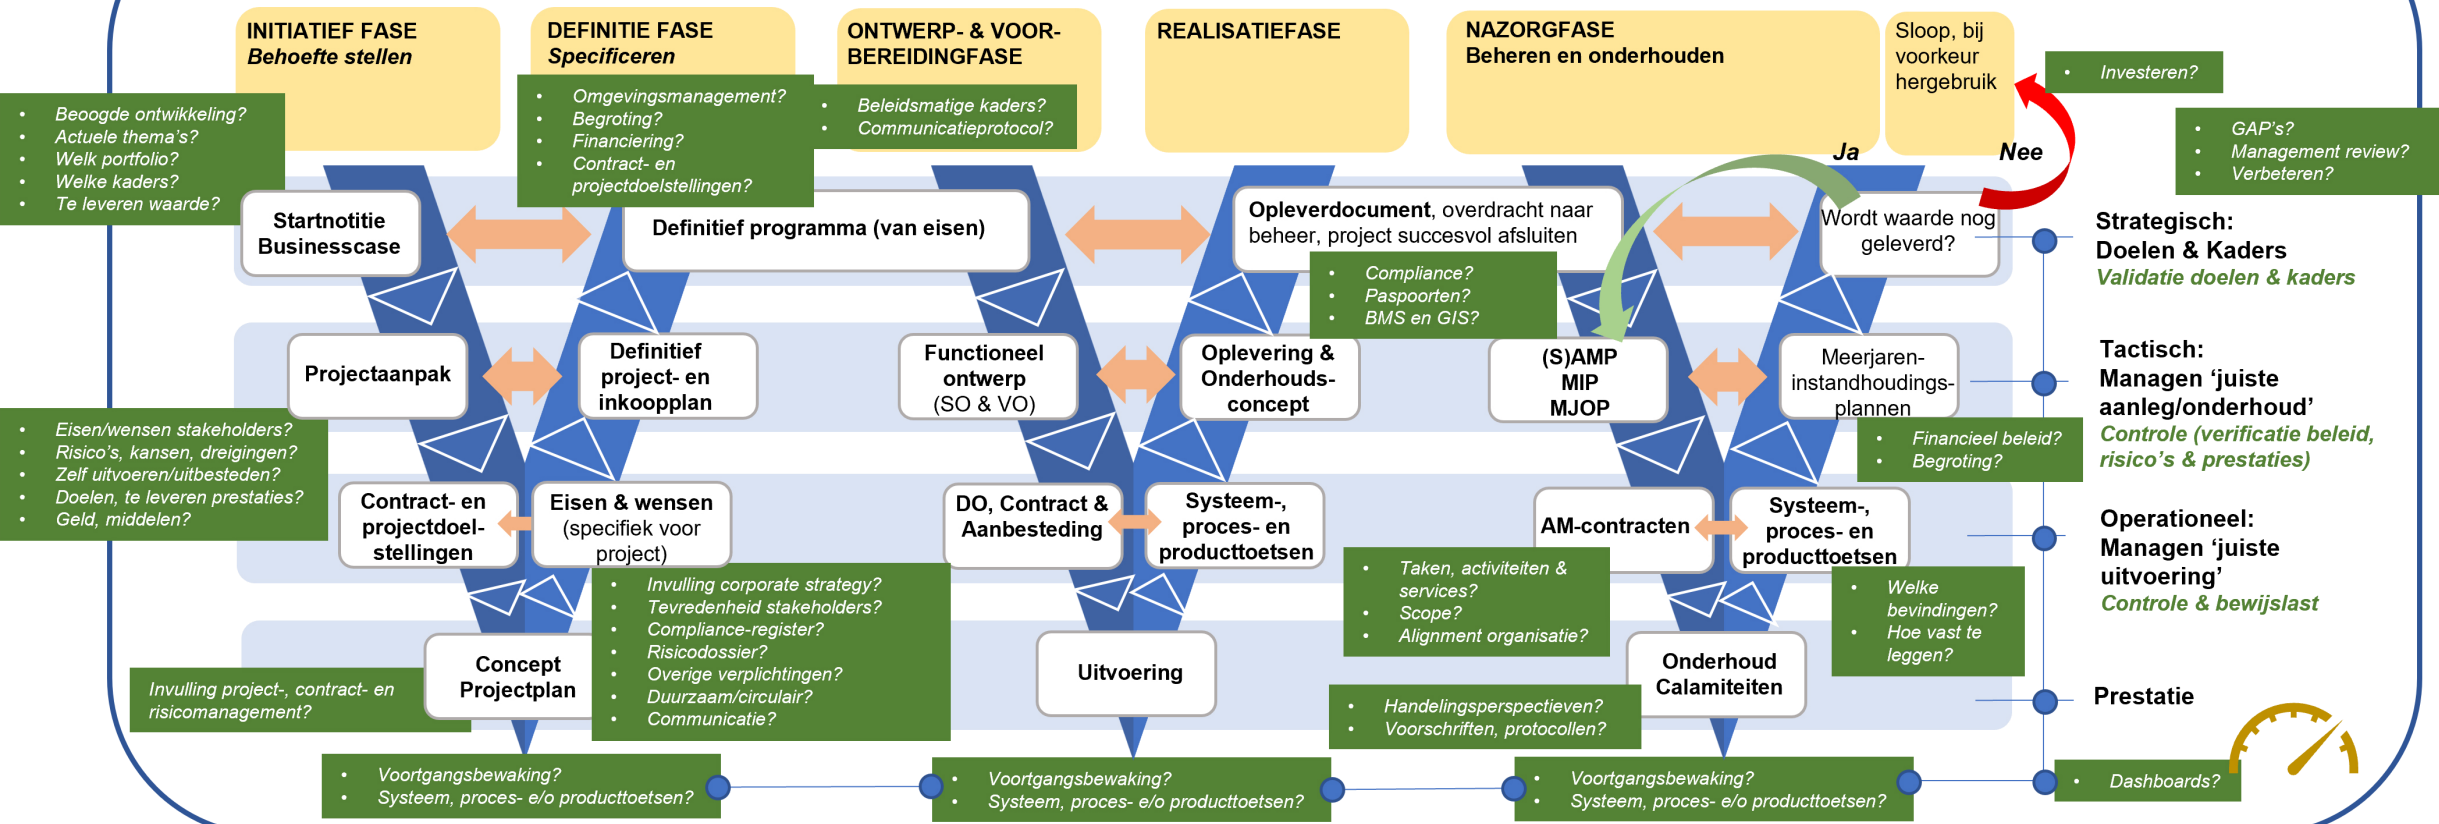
INITIATIEF FASE
Behoefte stellen

DEFINITIE FASE
Specificeren

ONTWERP- & VOORBEREIDINGFASE

REALISATIEFASE

NAZORGFASE
Beheren en onderhouden

Sloop, bij voorkeur hergebruik

- Investeren?

- Beoogde ontwikkeling?
- Actuele thema's?
- Welk portfolio?
- Welke kaders?
- Te leveren waarde?

- Omgevingsmanagement?
- Begroting?
- Financiering?
- Contract- en projectdoelstellingen?

- Beleidsmatige kaders?
- Communicatieprotocol?

Ja

Nee

- GAP's?
- Management review?
- Verbeteren?

Startnotitie Businesscase

Definitief programma (van eisen)

Opleverdocument, overdracht naar beheer, project succesvol afsluiten

Wordt waarde nog geleverd?

Strategisch:
Doelen & Kaders
Validatie doelen & kaders

- Compliance?
- Paspoorten?
- BMS en GIS?

Projectaanpak

Definitief project- en inkoopplan

Functioneel ontwerp (SO & VO)

Oplevering & Onderhouds-concept

(S)AMP MIP MJOP

Meerjaren-instandhoudings-plannen

Tactisch:
Managen 'juiste aanleg/onderhoud'
Controle (verificatie beleid, risico's & prestaties)

- Financieel beleid?
- Begroting?

- Eisen/wensen stakeholders?
- Risico's, kansen, dreigingen?
- Zelf uitvoeren/uitbesteden?
- Doelen, te leveren prestaties?
- Geld, middelen?

Contract- en projectdoel-stellingen

Eisen & wensen (specifiek voor project)

DO, Contract & Aanbesteding

Systeem-, proces- en producttoetsen

AM-contracten

Systeem-, proces- en producttoetsen

Operationeel:
Managen 'juiste uitvoering'
Controle & bewijslast

- Invulling corporate strategy?
- Tevredenheid stakeholders?
- Compliance-register?
- Risicodossier?
- Overige verplichtingen?
- Duurzaam/circulair?
- Communicatie?

- Taken, activiteiten & services?
- Scope?
- Alignment organisatie?

- Welke bevindingen?
- Hoe vast te leggen?

Concept Projectplan

Invulling project-, contract- en risicomanagement?

Uitvoering

Onderhoud Calamiteiten

- Handelingsperspectieven?
- Voorschriften, protocollen?

Prestatie

- Voortgangsbewaking?
- Systeem, proces- e/o producttoetsen?

- Voortgangsbewaking?
- Systeem, proces- e/o producttoetsen?

- Voortgangsbewaking?
- Systeem, proces- e/o producttoetsen?

- Dashboards?